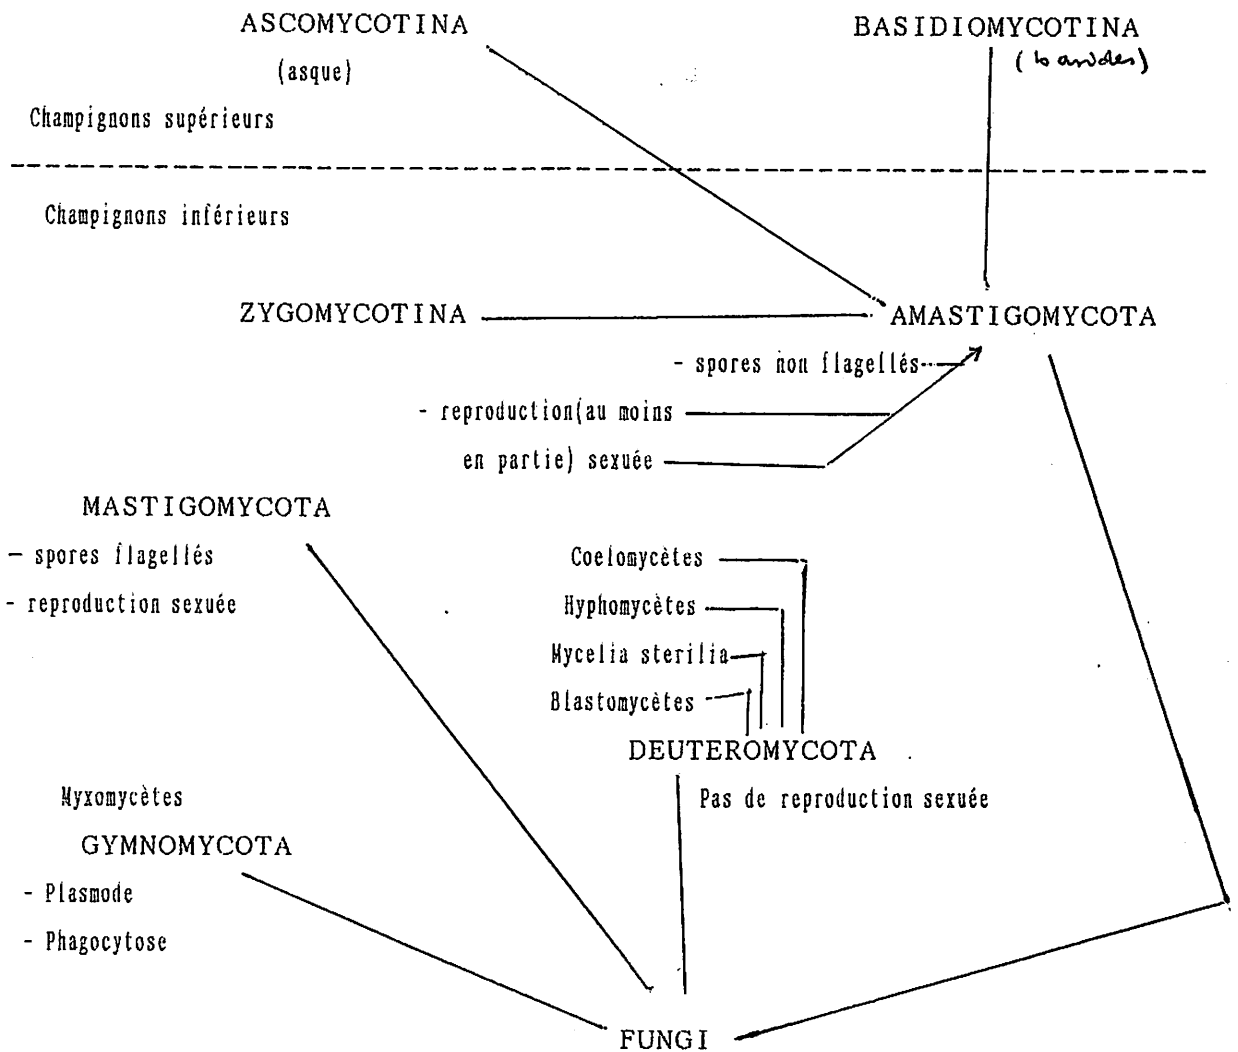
ASCOMYCOTINA

(asque)

BASIDIOMYCOTINA

(baside)

Champignons supérieurs

Champignons inférieurs

ZYGOMYCOTINA

AMASTIGOMYCOTA

- spores non flagellés

- reproduction(au moins en partie) sexuée

MASTIGOMYCOTA

- spores flagellés

- reproduction sexuée

Coelomycètes

Hyphomycètes

Mycelia sterilia

Blastomycètes

DEUTEROMYCOTA

Pas de reproduction sexuée

Myxomycètes

GYMNOMYCOTA

- Plasmode

- Phagocytose

FUNGI